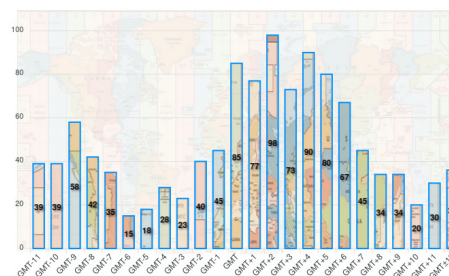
100
80
60
40
20
0

39 39 58 42 35 15 18 28 23 40 45 85 77 98 73 90 80 67 45 34 34 20 30

GMT-11 GMT-10 GMT-9 GMT-8 GMT-7 GMT-6 GMT-5 GMT-4 GMT-3 GMT-2 GMT-1 GMT GMT+1 GMT+2 GMT+3 GMT+4 GMT+5 GMT+6 GMT+7 GMT+8 GMT+9 GMT+10 GMT+11 GMT+1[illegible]